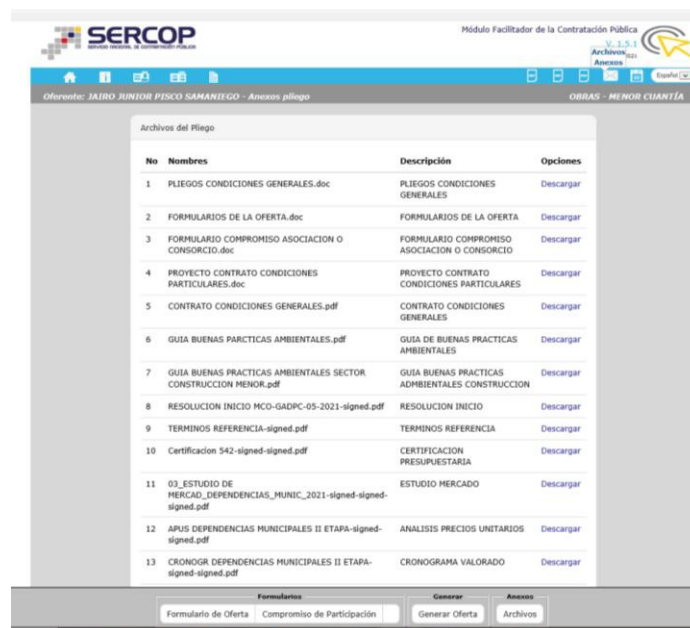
SERCOP
SERVICIO NACIONAL DE CONTRATACIÓN PÚBLICA

Módulo Facilitador de la Contratación Pública
V. 1.5.1
Archivos
Anexos

Español

Oferente: JAIRO JUNIOR PISCO SAMANIEGO - Anexos pliego
OBRAS - MENOR CUANTÍA

Archivos del Pliego

| No | Nombres | Descripción | Opciones |
|---|---|---|---|
| 1 | PLIEGOS CONDICIONES GENERALES.doc | PLIEGOS CONDICIONES GENERALES | Descargar |
| 2 | FORMULARIOS DE LA OFERTA.doc | FORMULARIOS DE LA OFERTA | Descargar |
| 3 | FORMULARIO COMPROMISO ASOCIACION O CONSORCIO.doc | FORMULARIO COMPROMISO ASOCIACION O CONSORCIO | Descargar |
| 4 | PROYECTO CONTRATO CONDICIONES PARTICULARES.doc | PROYECTO CONTRATO CONDICIONES PARTICULARES | Descargar |
| 5 | CONTRATO CONDICIONES GENERALES.pdf | CONTRATO CONDICIONES GENERALES | Descargar |
| 6 | GUIA BUENAS PARCTICAS AMBIENTALES.pdf | GUIA DE BUENAS PRACTICAS AMBIENTALES | Descargar |
| 7 | GUIA BUENAS PRACTICAS AMBIENTALES SECTOR CONSTRUCCION MENOR.pdf | GUIA BUENAS PRACTICAS ADMBIENTALES CONSTRUCCION | Descargar |
| 8 | RESOLUCION INICIO MCO-GADPC-05-2021-signed.pdf | RESOLUCION INICIO | Descargar |
| 9 | TERMINOS REFERENCIA-signed.pdf | TERMINOS REFERENCIA | Descargar |
| 10 | Certificacion 542-signed-signed.pdf | CERTIFICACION PRESUPUESTARIA | Descargar |
| 11 | 03_ESTUDIO DE MERCAD_DEPENDENCIAS_MUNIC_2021-signed-signed-signed.pdf | ESTUDIO MERCADO | Descargar |
| 12 | APUS DEPENDENCIAS MUNICIPALES II ETAPA-signed-signed.pdf | ANALISIS PRECIOS UNITARIOS | Descargar |
| 13 | CRONOGR DEPENDENCIAS MUNICIPALES II ETAPA-signed-signed.pdf | CRONOGRAMA VALORADO | Descargar |

Formularios
Formulario de Oferta | Compromiso de Participación
Generar
Generar Oferta
Anexos
Archivos